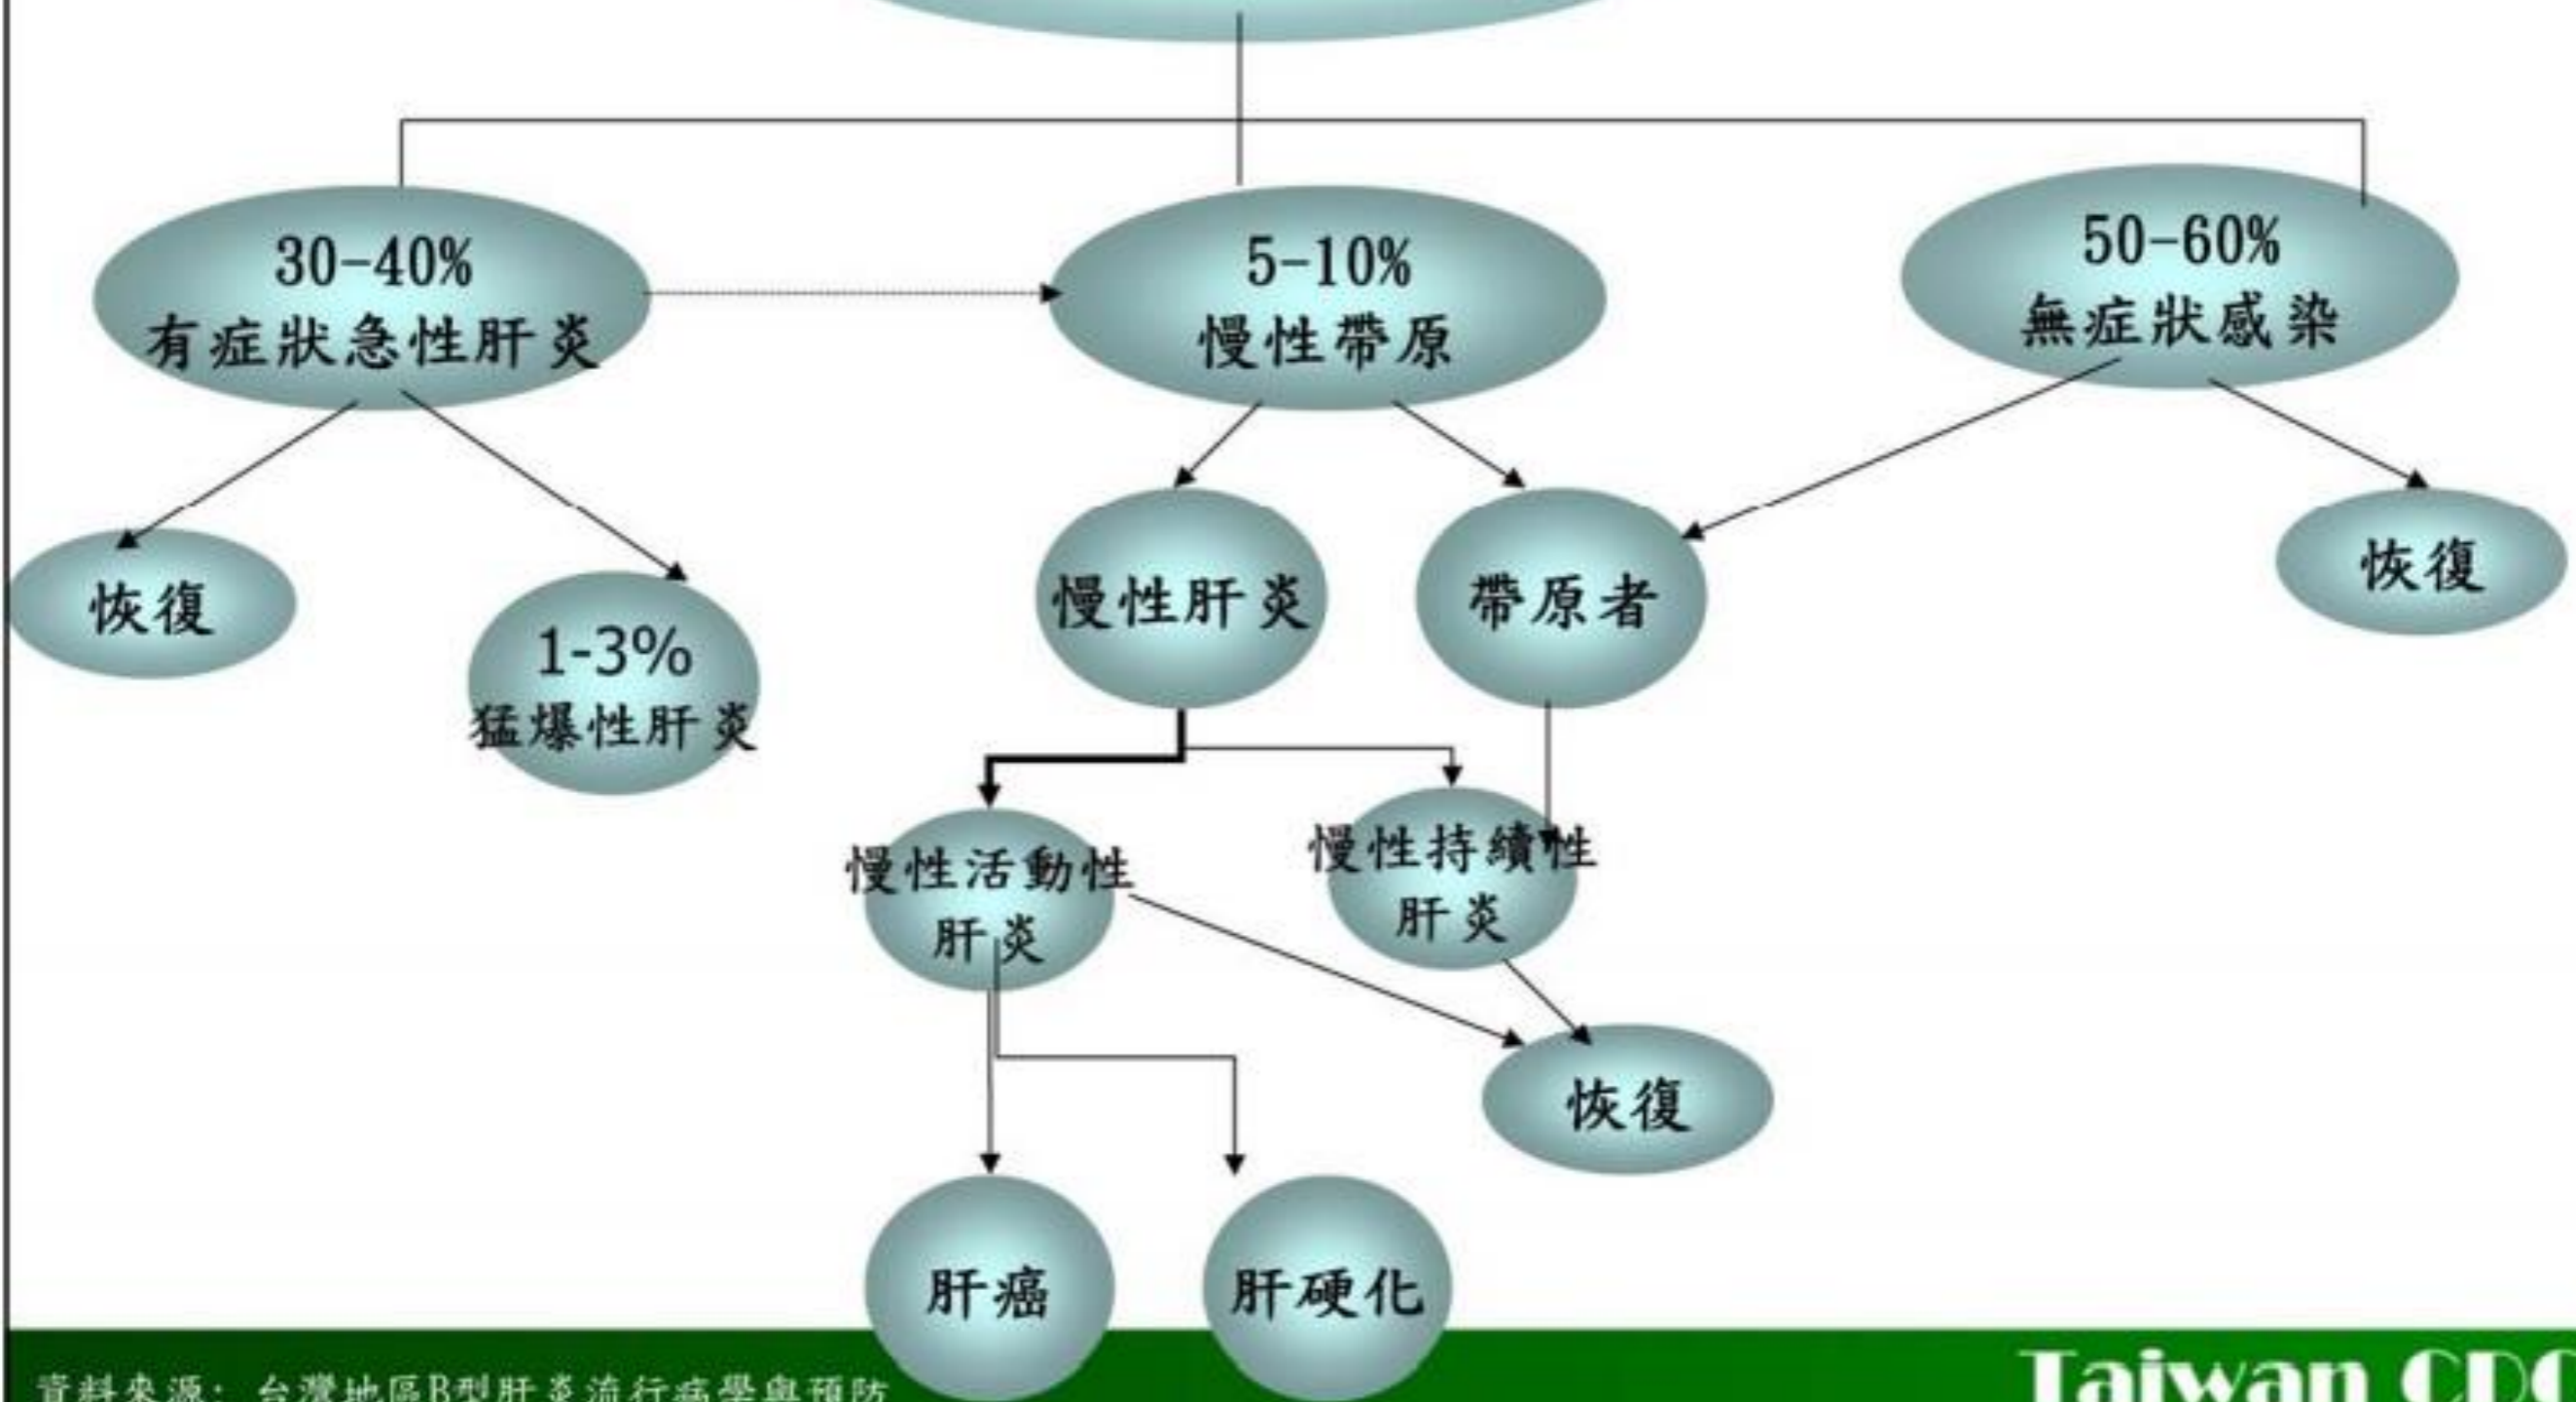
30-40%
有症狀急性肝炎

5-10%
慢性帶原

50-60%
無症狀感染

恢復

1-3%
猛爆性肝炎

慢性肝炎

帶原者

恢復

慢性活動性肝炎

慢性持續性肝炎

恢復

肝癌

肝硬化

資料來源：台灣地區B型肝炎流行病學與預防

Taiwan CDC